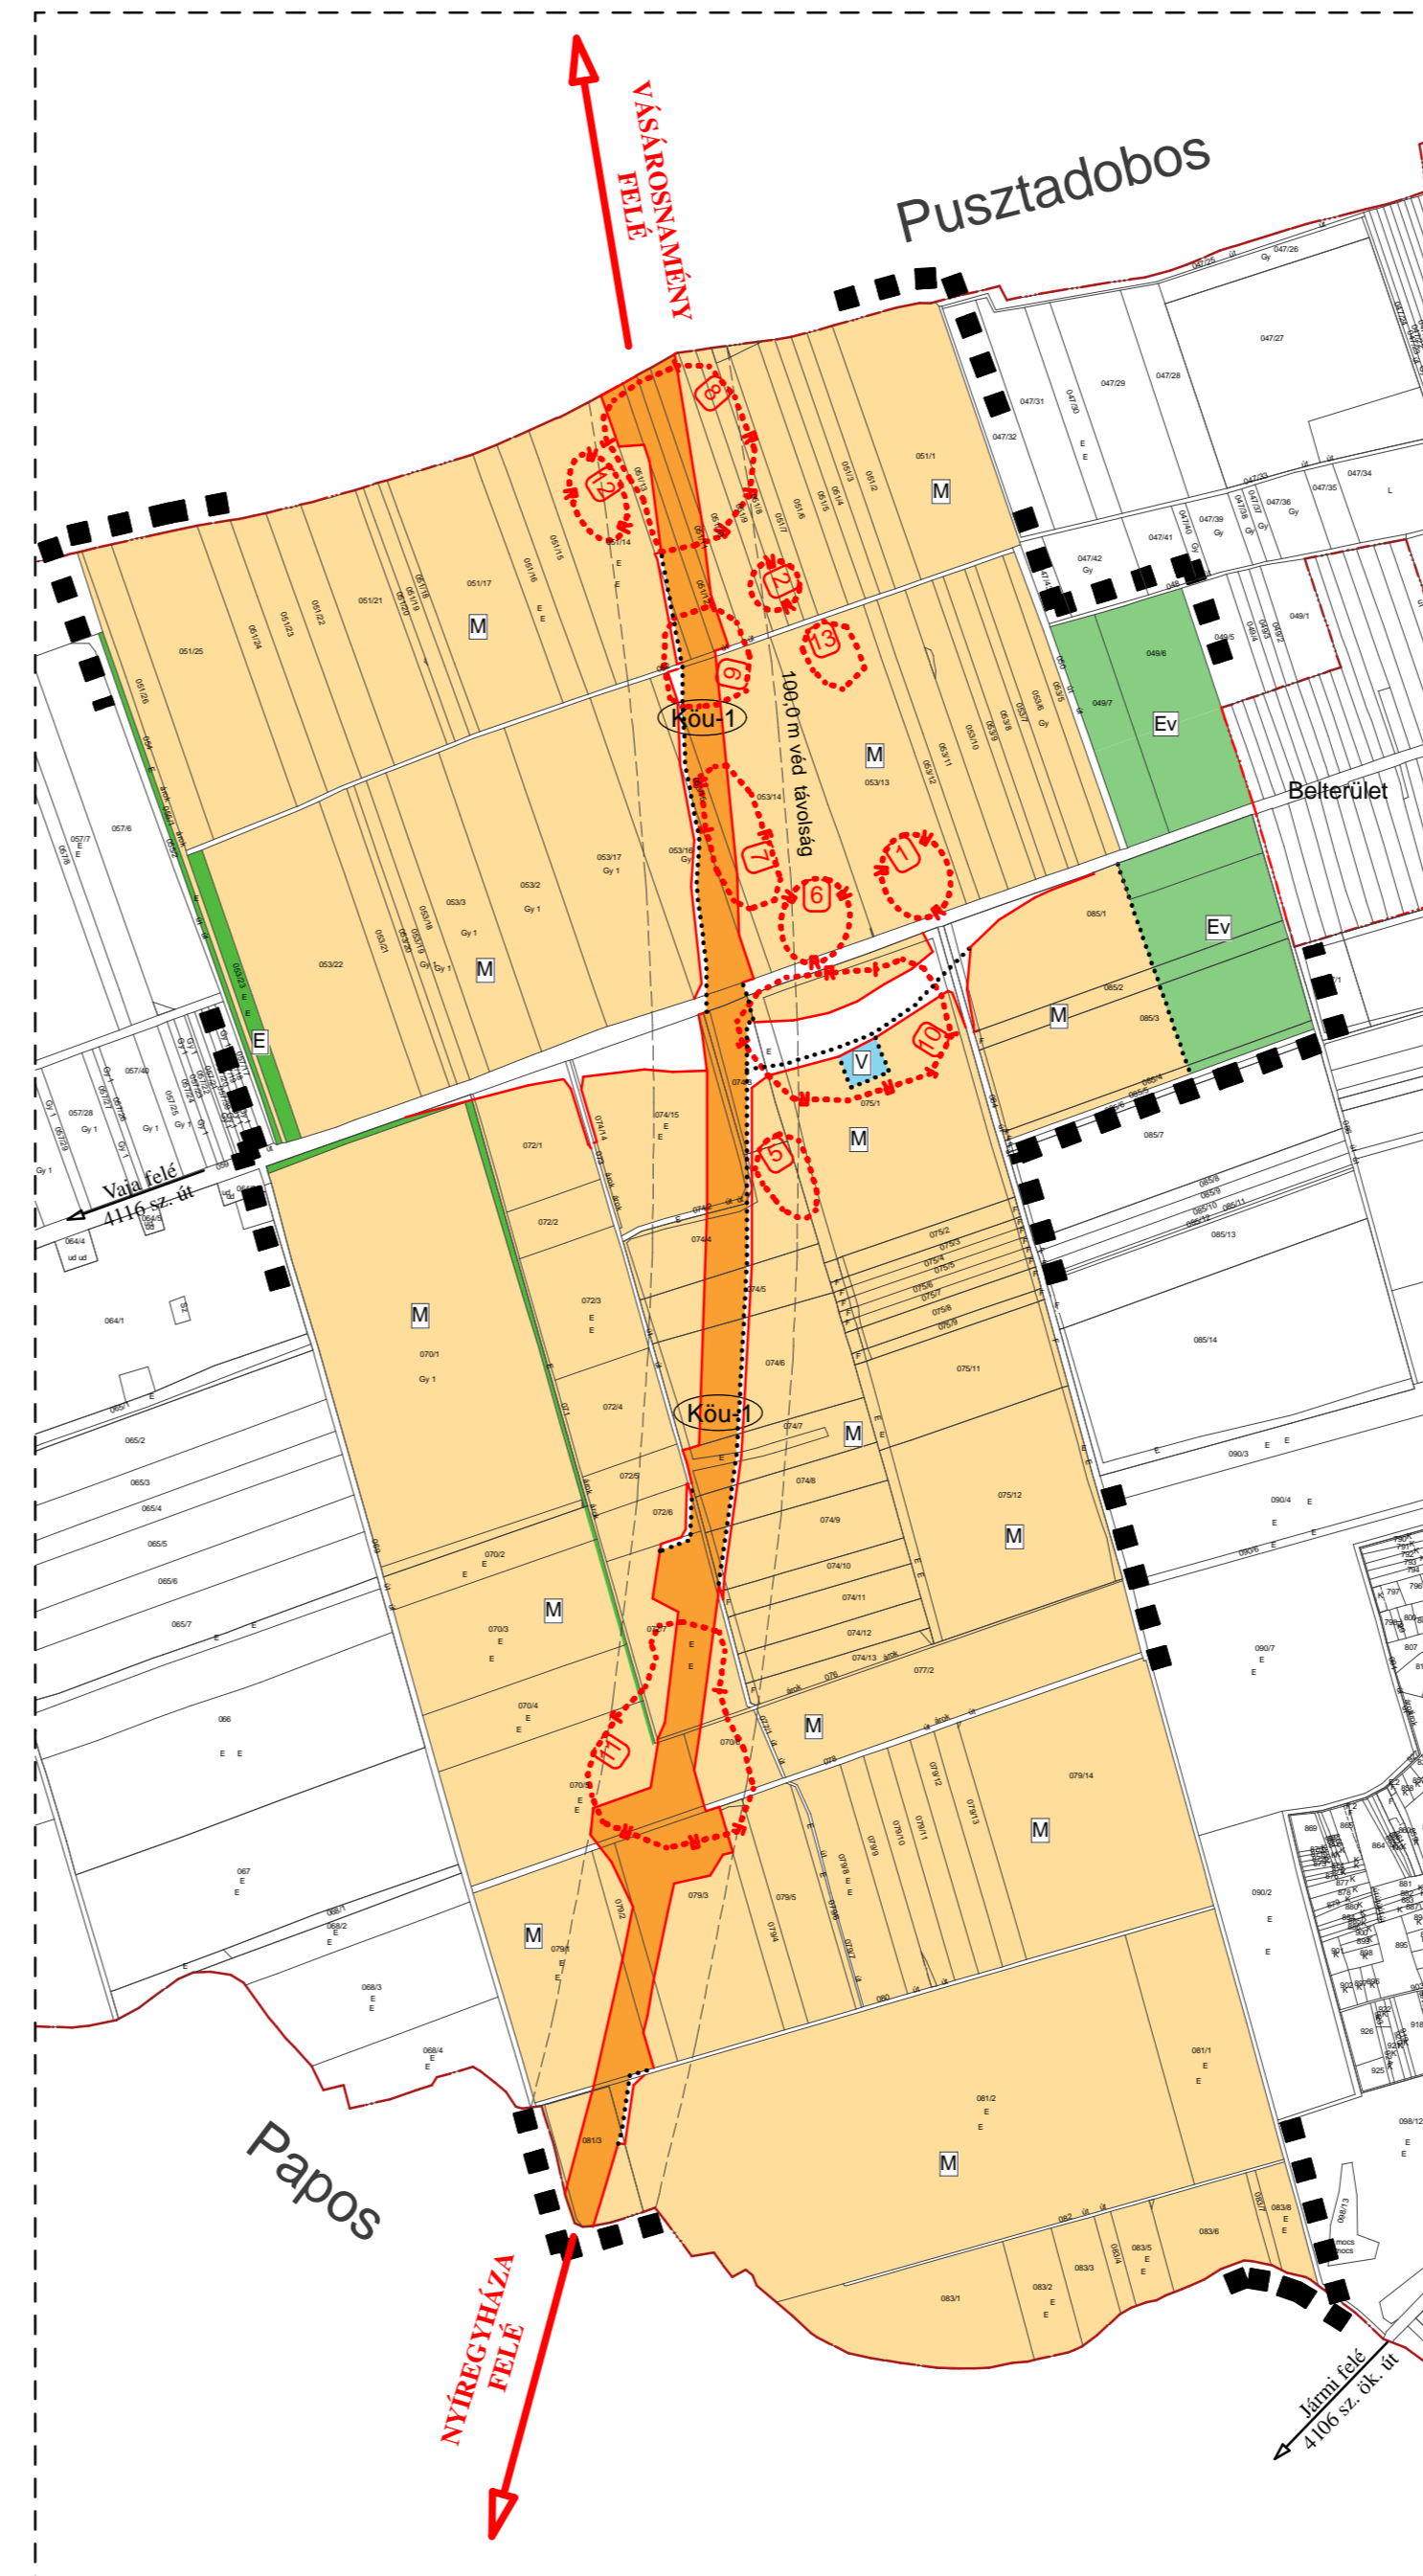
VÁSÁROSNAMÉNY FELÉ

Pusztadobos

Belterület

Ev

Ev

M

M

M

M

M

M

M

M

M

M

M

M

M

M

M

E

V

Köu-1

Köu-1

100,0 m véd távolság

1

2

5

6

7

8

9

10

11

12

13

Vaja felé 4116 sz. út

Papos

NYÍREGYHÁZA FELÉ

Jármi felé 4106 sz. ök. út